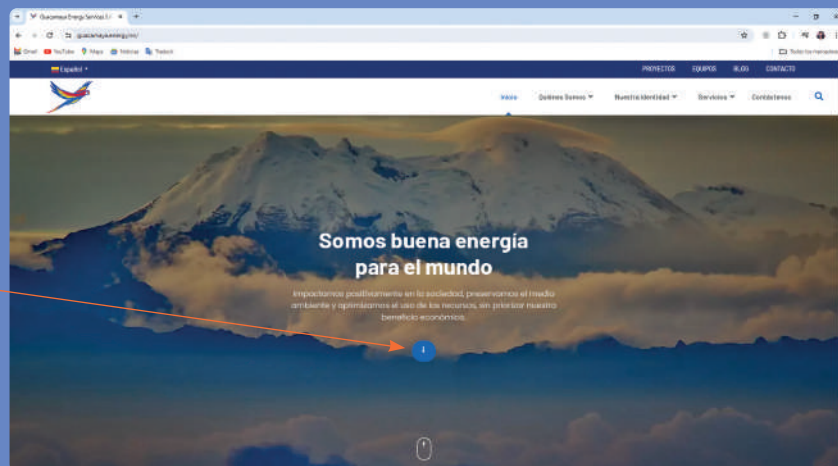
Guacamaya Energy Services S.A. ×

guacamayaenergy.com/

Gmail YouTube Maps Noticias Traducir

Todos los marcadores

Español

PROYECTOS EQUIPOS BLOG CONTACTO

Inicio Quiénes Somos Nuestra Identidad Servicios Contáctenos

Somos buena energía para el mundo

Impactamos positivamente en la sociedad, preservamos el medio ambiente y optimizamos el uso de los recursos, sin priorizar nuestro beneficio económico.

i